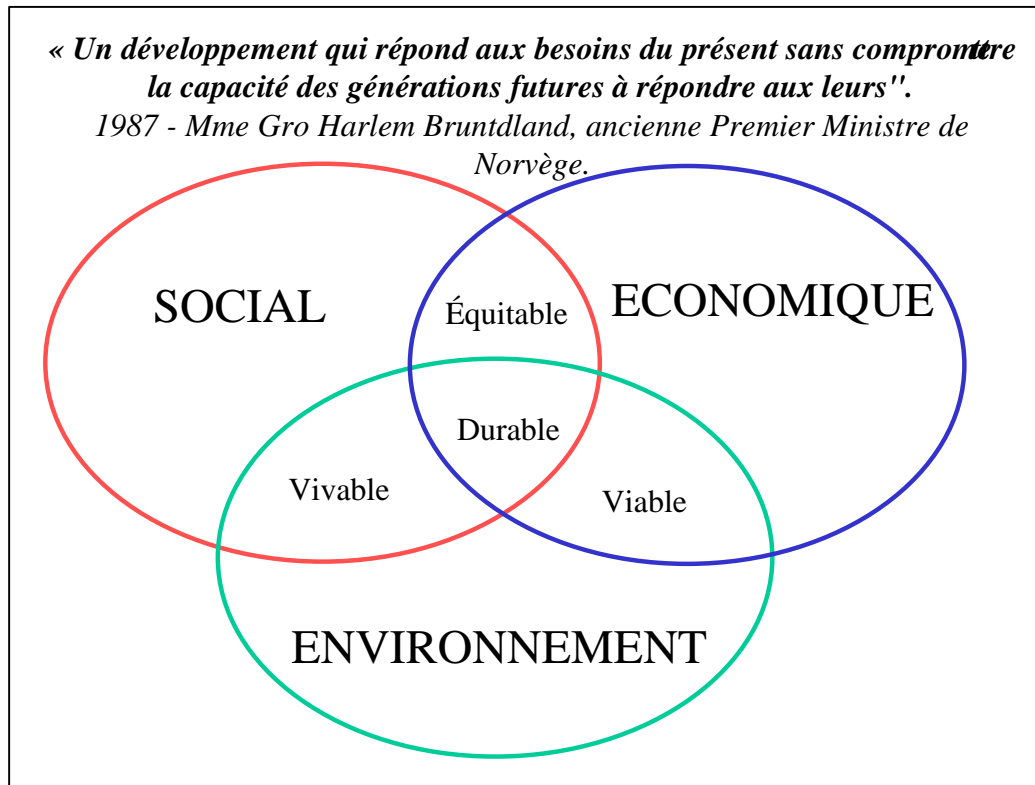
*« Un développement qui répond aux besoins du présent sans compromettre la capacité des générations futures à répondre aux leurs".*
*1987 - Mme Gro Harlem Bruntdland, ancienne Premier Ministre de Norvège.*

SOCIAL

Équitable

ECONOMIQUE

Durable

Vivable

Viable

ENVIRONNEMENT